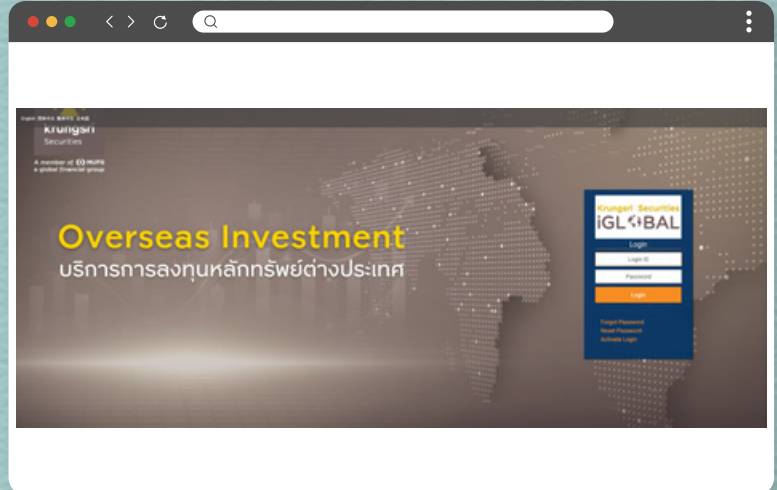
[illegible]

krungsri Securities

A member of MUFG a global financial group

Overseas Investment

บริการการลงทุนหลักทรัพย์ต่างประเทศ

Krungsri Securities

iGLOBAL

Login

Login ID

Password

Login

Forgot Password

Reset Password

Activate Login